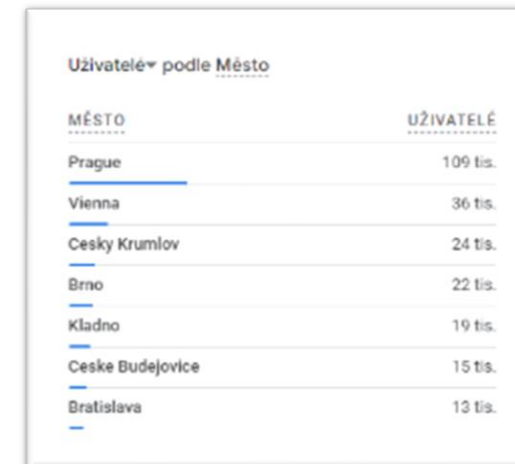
Uživatelé▾ podle Město

| MĚSTO | UŽIVATELÉ |
|---|---|
| Prague | 109 tis. |
| Vienna | 36 tis. |
| Cesky Krumlov | 24 tis. |
| Brno | 22 tis. |
| Kladno | 19 tis. |
| Ceske Budejovice | 15 tis. |
| Bratislava | 13 tis. |